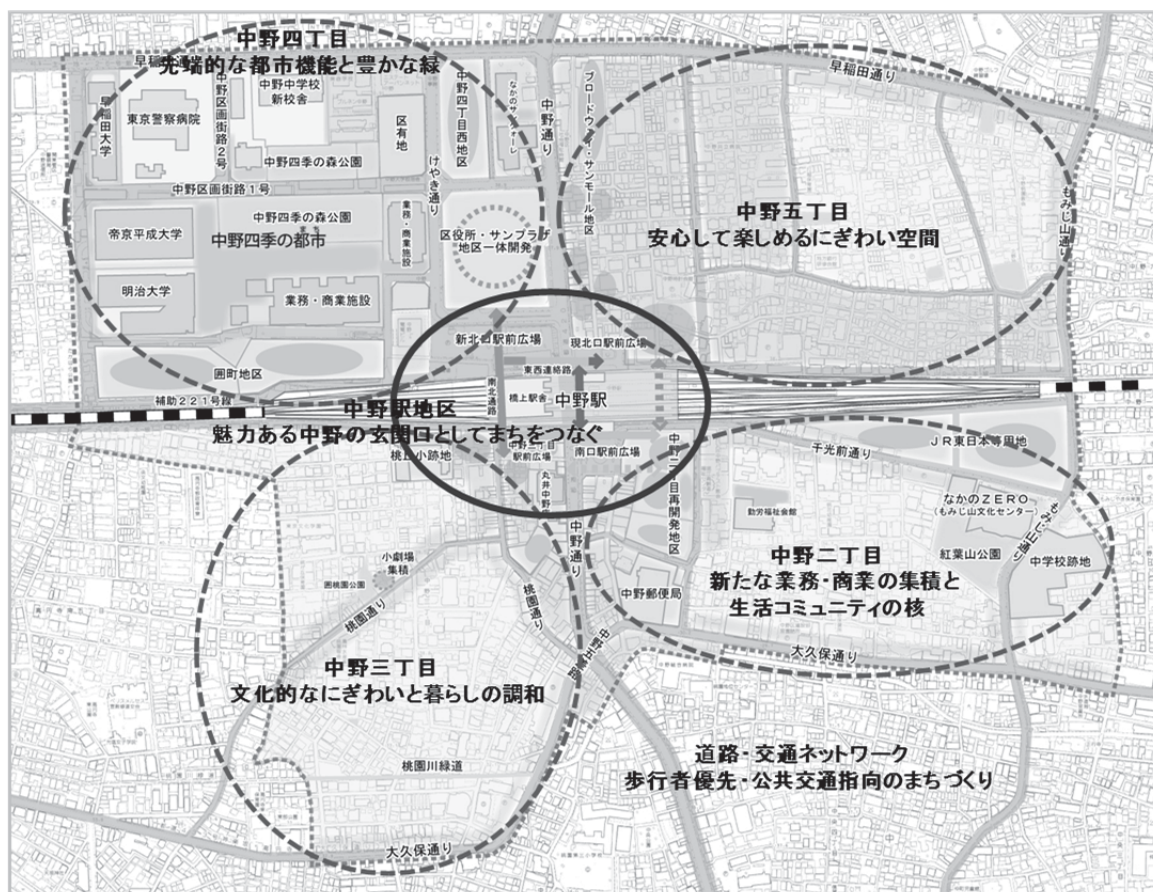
中野四丁目
先端的な都市機能と豊かな緑

早稲田通り

早稲田通り

早稲田大学

東京警察病院

中野区画街路2号

中野中学校新校舎

中野四季の森公園

区有地

中野四丁目西地区

なかのサンクォーレ

中野通り

ブロードウェイ・サンモール地区

けやき通り

中野区画街路1号

中野四季の森公園

帝京平成大学

中野四季の都市

業務・商業施設

区役所・サンプラザ地区一体開発

中野五丁目
安心して楽しめるにぎわい空間

もみじ山通り

明治大学

業務・商業施設

新北口駅前広場

現北口駅前広場

囲町地区

東西連絡路

補助221号線

南北通路

橋上駅舎

中野駅

中野駅地区
魅力ある中野の玄関口としてまちをつなぐ

桃園小路地

中野三丁目駅前広場

南口駅前広場

中野二丁目再開発地区

千光前通り

JR東日本寮用地

丸井中野

中野通り

勤労福祉会館

なかのZERO
(もみじ山文化センター)

もみじ山通り

小劇場集積

囲桃園公園

紅葉山公園

中学校跡地

桃園通り

桃園通り

中野郵便局

中野二丁目
新たな業務・商業の集積と
生活コミュニティの核

大久保通り

中野三丁目
文化的なにぎわいと暮らしの調和

中野通り

道路・交通ネットワーク
歩行者優先・公共交通指向のまちづくり

桃園川緑道

大久保通り